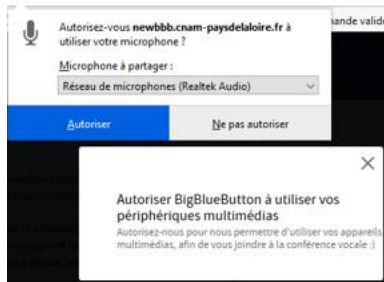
Autorisez-vous **newbbb.cnam-paysdelaloire.fr** à utiliser votre microphone ?

Microphone à partager :

Réseau de microphones (Realtek Audio)

Autoriser

Ne pas autoriser

nande valid

×

Autoriser BigBlueButton à utiliser vos périphériques multimédias

Autorisez-nous pour nous permettre d'utiliser vos appareils multimédias, afin de vous joindre à la conférence vocale :)